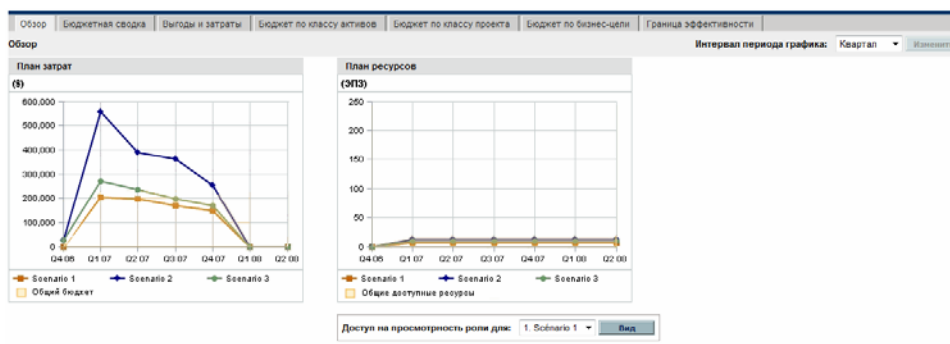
Обзор | Бюджетная сводка | Выгоды и затраты | Бюджет по классу активов | Бюджет по классу проекта | Бюджет по бизнес-цели | Граница эффективности

Обзор

Интервал периода графика: Квартал Изменить

План затрат

($)

600,000
500,000
400,000
300,000
200,000
100,000
0

Q4 06 Q1 07 Q2 07 Q3 07 Q4 07 Q1 08 Q2 08

Scenario 1 Scenario 2 Scenario 3
Общий бюджет

План ресурсов

(ЭПЗ)

250
200
150
100
50
0

Q4 06 Q1 07 Q2 07 Q3 07 Q4 07 Q1 08 Q2 08

Scenario 1 Scenario 2 Scenario 3
Общие доступные ресурсы

Доступ на просмотрность роли для: 1. Scénario 1 Вид